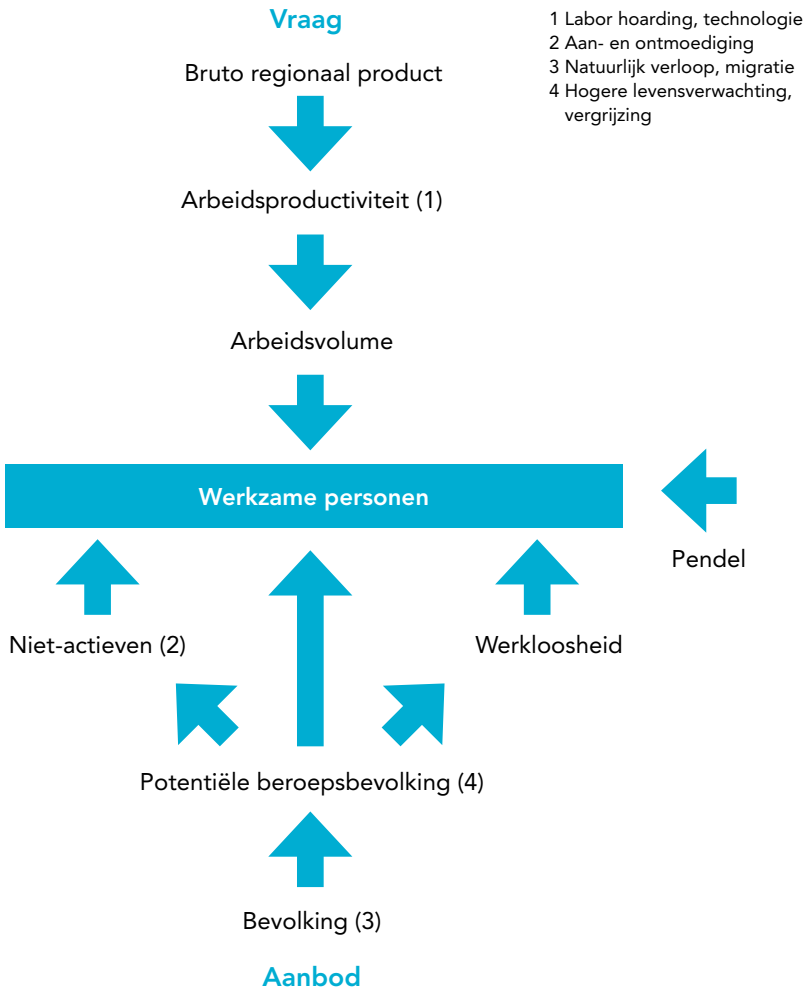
Vraag

1 Labor hoarding, technologie
2 Aan- en ontmoediging
3 Natuurlijk verloop, migratie
4 Hogere levensverwachting, vergrijzing

Bruto regionaal product

Arbeidsproductiviteit (1)

Arbeidsvolume

Werkzame personen

Pendel

Niet-actieven (2)

Werkloosheid

Potentiële beroepsbevolking (4)

Bevolking (3)

Aanbod